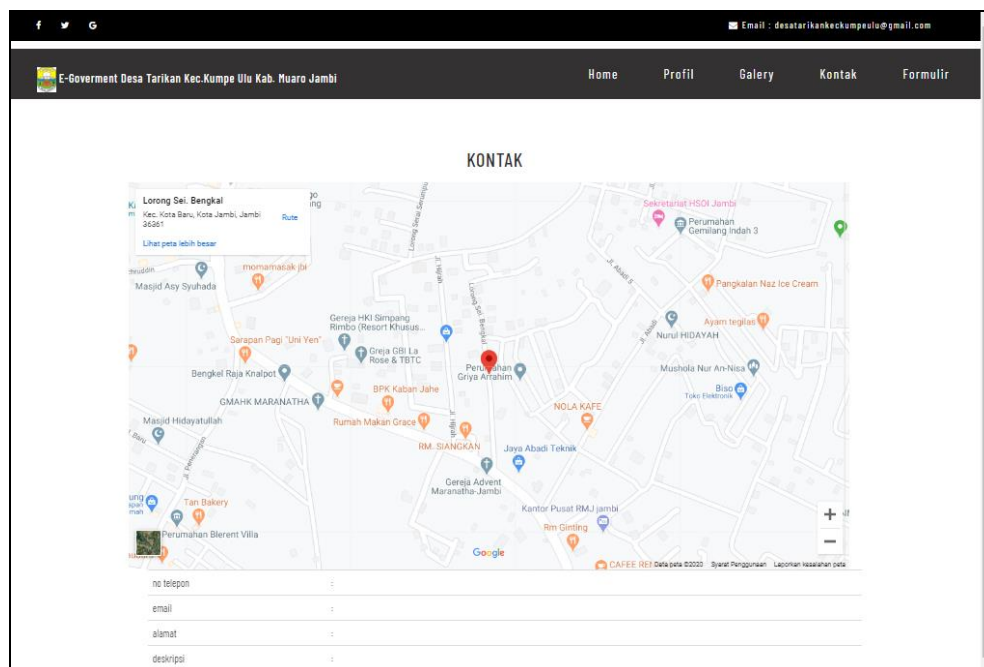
f G

Email : desatarikankeckumpeulu@gmail.com

E-Goverment Desa Tarikan Kec.Kumpe Ulu Kab. Muaro Jambi

Home Profil Galery Kontak Formulir

KONTAK

Lorong Sei. Bengkal
Kec. Kota Baru, Kota Jambi, Jambi 36361
Rute
Lihat peta lebih besar

Sekretariat HSOI Jambi
Perumahan Gemilang Indah 3
momamasak jbi
Masjid Asy Syuhada
Pangkalan Naz Ice Cream
Gereja HKI Simpang Rimbo (Resort Khusus...
Ayam tegilas
Nurul HIDAYAH
Sarapan Pagi "Uni Yen"
Greja GBI La Rose & TBTC
Perumahan Griya Arrahim
Mushola Nur An-Nisa
Bengkel Raja Knalpot
BPK Kaban Jahe
Biso Toko Elektronik
GMAHK MARANATHA
NOLA KAFE
Masjid Hidayatullah
Rumah Makan Grace
RM. SIANGKAN
Jaya Abadi Teknik
Gereja Advent Maranatha-Jambi
Tan Bakery
Kantor Pusat RMJ jambi
Perumahan Blerent Villa
Rm Ginting
Google
CAFEE RE
Data peta ©2020 Syarat Penggunaan Laporkan kesalahan peta

no telepon :
email :
alamat :
deskripsi :